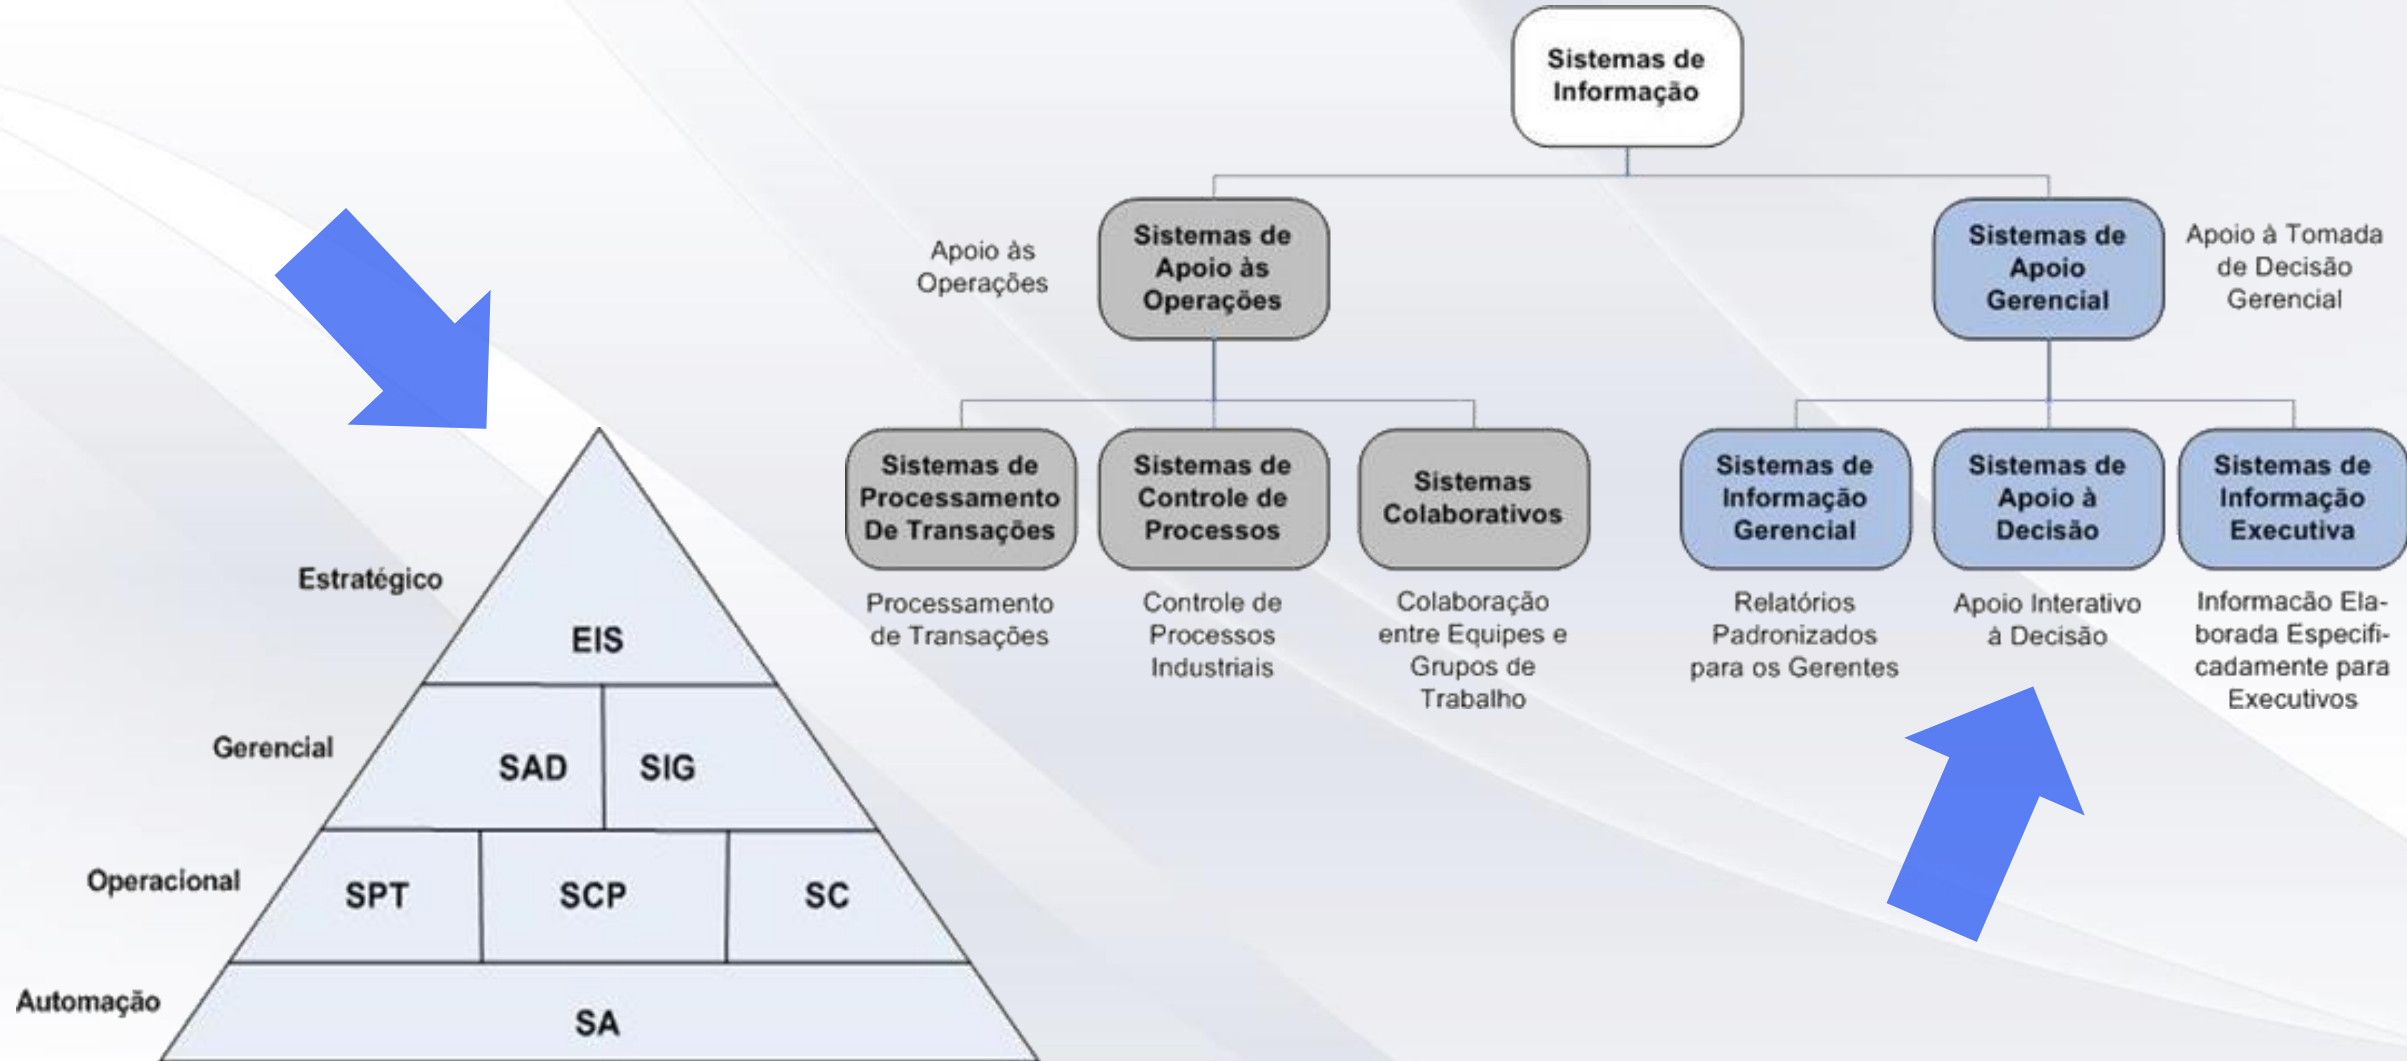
Estratégico
EIS
Gerencial
SAD
SIG
Operacional
SPT
SCP
SC
Automação
SA

Sistemas de Informação

Apoio às Operações

Sistemas de Apoio às Operações

Sistemas de Apoio Gerencial

Apoio à Tomada de Decisão Gerencial

Sistemas de Processamento De Transações

Processamento de Transações

Sistemas de Controle de Processos

Controle de Processos Industriais

Sistemas Colaborativos

Colaboração entre Equipes e Grupos de Trabalho

Sistemas de Informação Gerencial

Relatórios Padronizados para os Gerentes

Sistemas de Apoio à Decisão

Apoio Interativo à Decisão

Sistemas de Informação Executiva

Informacão Elaborada Especificadamente para Executivos